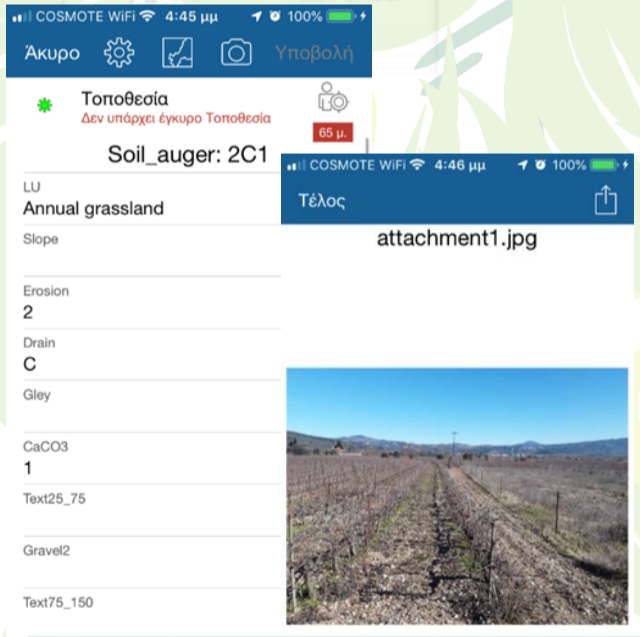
COSMOTE WiFi 4:45 μμ 100%
Άκυρο Υποβολή
Τοποθεσία
Δεν υπάρχει έγκυρο Τοποθεσία
65 μ.
Soil_auger: 2C1
LU
Annual grassland
Slope
Erosion
2
Drain
C
Gley
CaCO3
1
Text25_75
Gravel2
Text75_150

COSMOTE WiFi 4:46 μμ 100%
Τέλος
attachment1.jpg